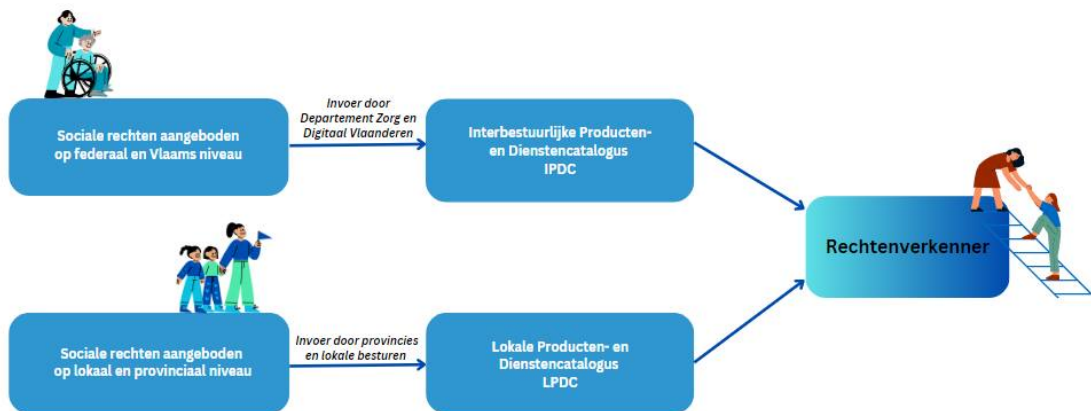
Sociale rechten aangeboden op federaal en Vlaams niveau

Invoer door Departement Zorg en Digitaal Vlaanderen

Interbestuurlijke Producten- en Dienstencatalogus IPDC

Rechtenverkenner

Sociale rechten aangeboden op lokaal en provinciaal niveau

Invoer door provincies en lokale besturen

Lokale Producten- en Dienstencatalogus LPDC